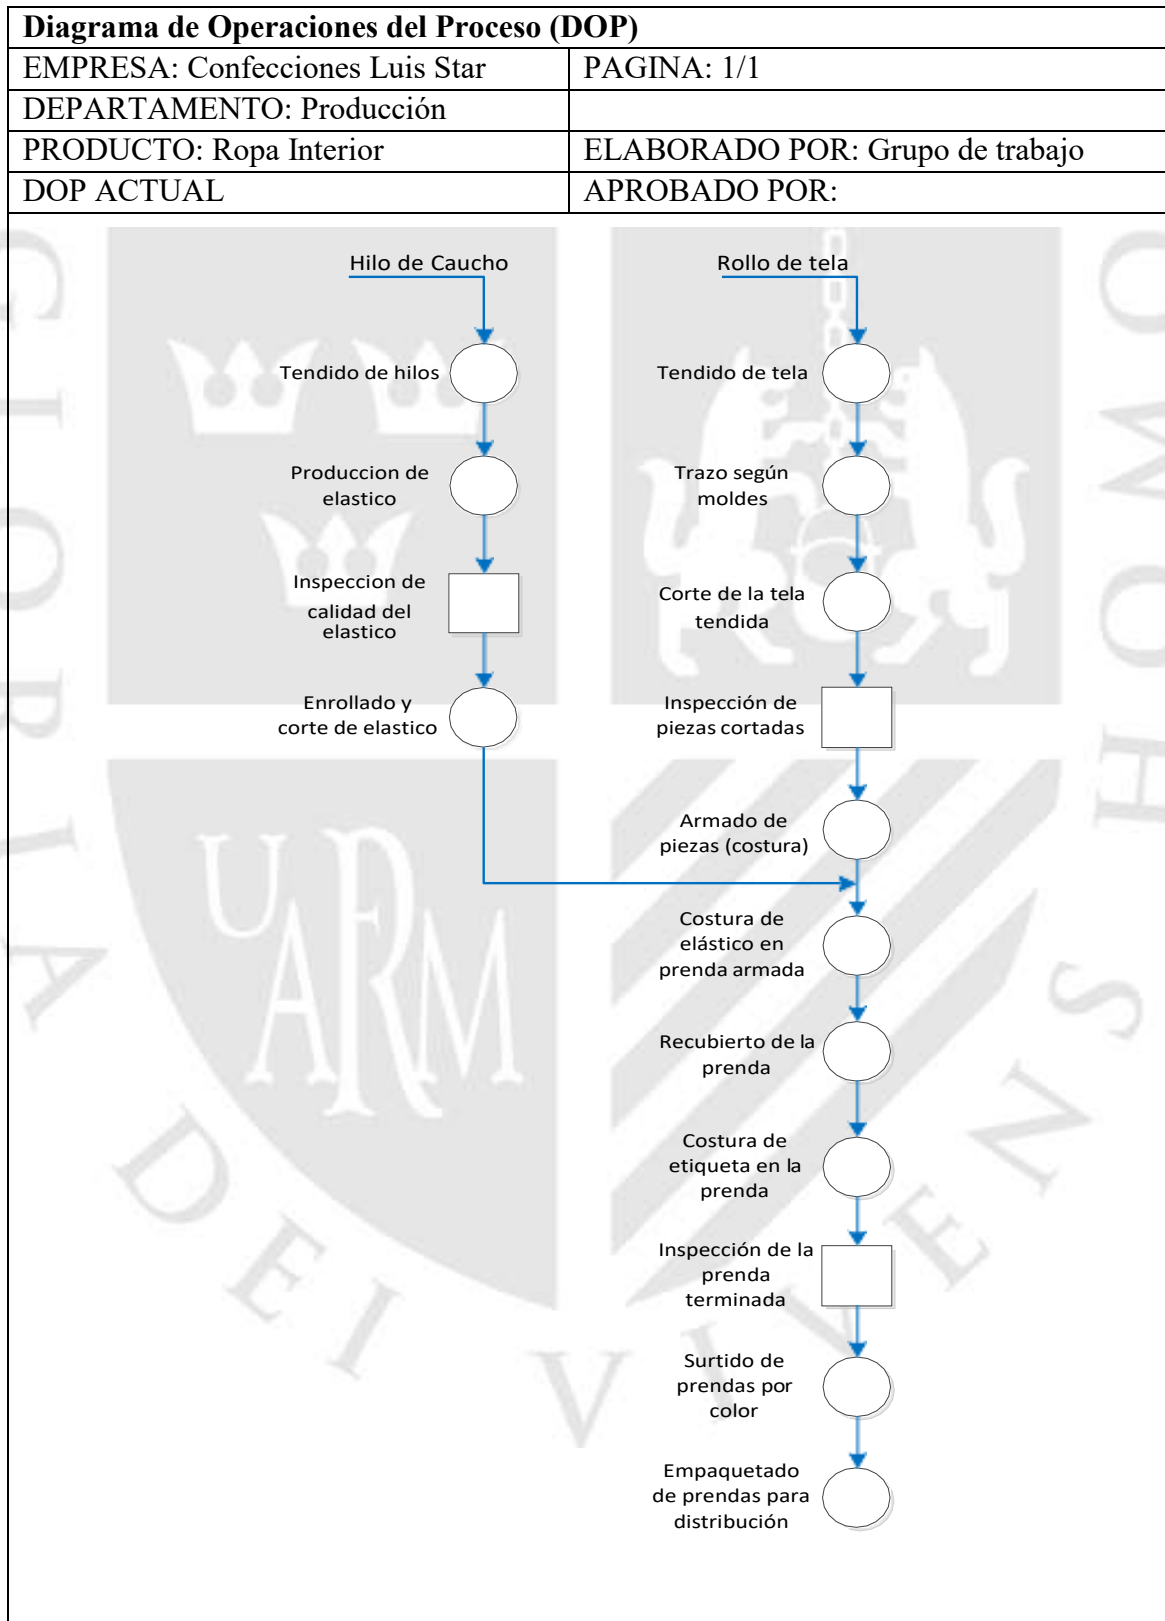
| Diagrama de Operaciones del Proceso (DOP) | |
|---|---|
| EMPRESA: Confecciones Luis Star | PAGINA: 1/1 |
| DEPARTAMENTO: Producción | |
| PRODUCTO: Ropa Interior | ELABORADO POR: Grupo de trabajo |
| DOP ACTUAL | APROBADO POR: |

Hilo de Caucho

Tendido de hilos

Produccion de elastico

Inspeccion de calidad del elastico

Enrollado y corte de elastico

Rollo de tela

Tendido de tela

Trazo según moldes

Corte de la tela tendida

Inspección de piezas cortadas

Armado de piezas (costura)

Costura de elástico en prenda armada

Recubierto de la prenda

Costura de etiqueta en la prenda

Inspección de la prenda terminada

Surtido de prendas por color

Empaquetado de prendas para distribución